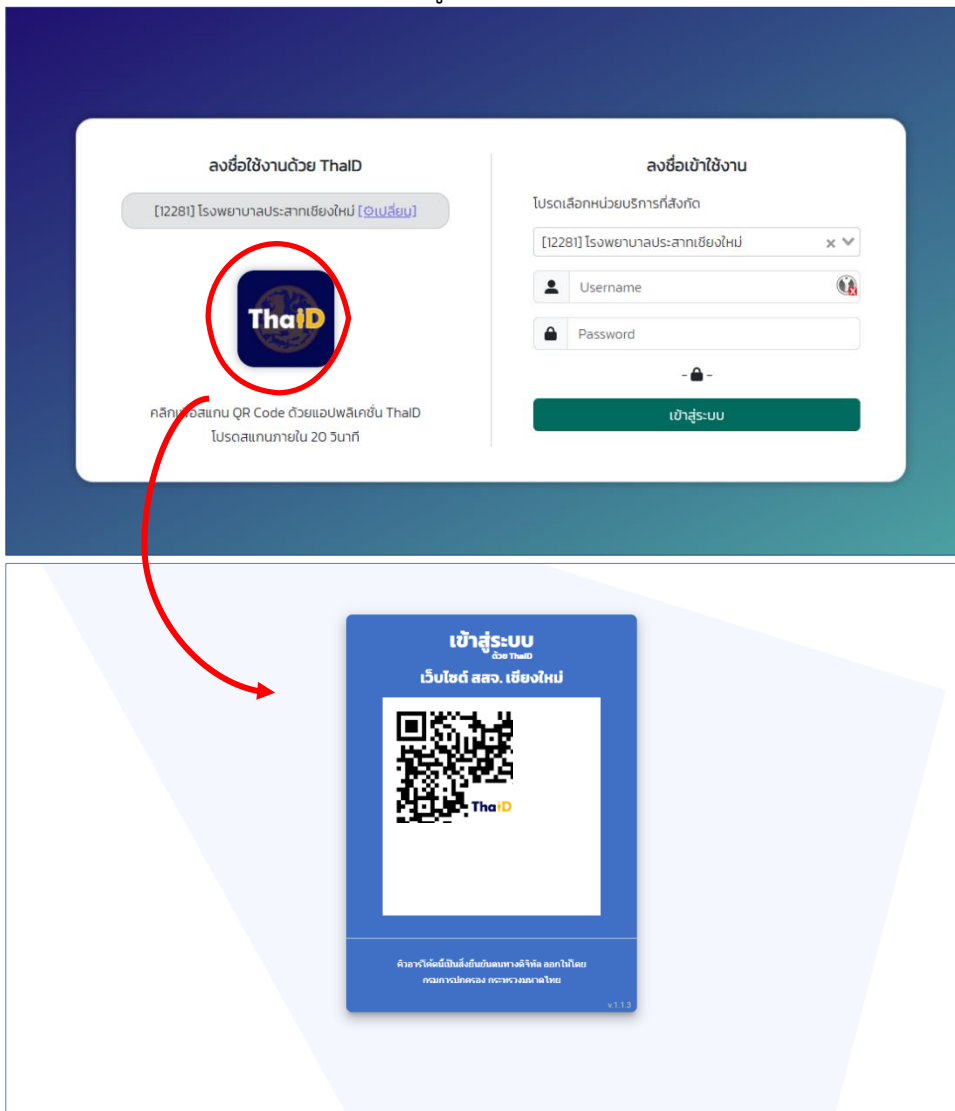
ลงชื่อใช้งานด้วย ThaID

[12281] โรงพยาบาลประสาทเชียงใหม่ [⚙เปลี่ยน]

ThaiD

คลิก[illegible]อสแกน QR Code ด้วยแอปพลิเคชั่น ThaID
โปรดสแกนภายใน 20 วินาที

ลงชื่อเข้าใช้งาน

โปรดเลือกหน่วยบริการที่สังกัด

[12281] โรงพยาบาลประสาทเชียงใหม่

Username

Password

เข้าสู่ระบบ

เข้าสู่ระบบ
ด้วย ThaID
เว็บไซต์ สสจ. เชียงใหม่

ThaiD

คิวอาร์โค้ดนี้เป็นสิ่งยืนยันตนทางดิจิทัล ออกให้โดย กรมการปกครอง กระทรวงมหาดไทย

v.1.1.3